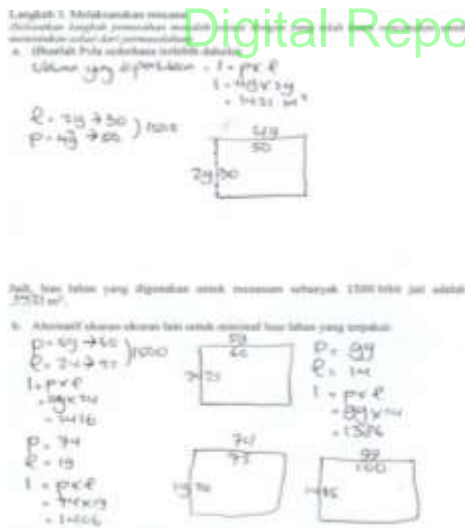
Langkah 3. Melaksanakan rencana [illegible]
(Selesaikan langkah pemecahan masalah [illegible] untuk menentukan solusi dari permasalahan)

Digital Repo

a. (Buatlah Pola selesaian terlebih dahulu)

Volume yang diperlukan = l = p × l
l = 49 × 29
= 1421 $m^2$

l = 29 → 50
p = 49 → 50 ) 1000

49
50
29 50

Jadi, luas lahan yang digunakan untuk menanam sebanyak 1500 bibit jati adalah 1421 $m^2$.

b. Alternatif ukuran-ukuran lain untuk meminimalisasi luas lahan yang terpakai.

p = 59 → 60
l = 24 → 25 ) 1000
l = p × l
= 59 × 24
= 1416

59
60
24 25

p = 99
l = 14
l = p × l
= 99 × 14
= 1386

p = 74
l = 19
l = p × l
= 74 × 19
= 1406

74
75
19 20

99
100
14 15